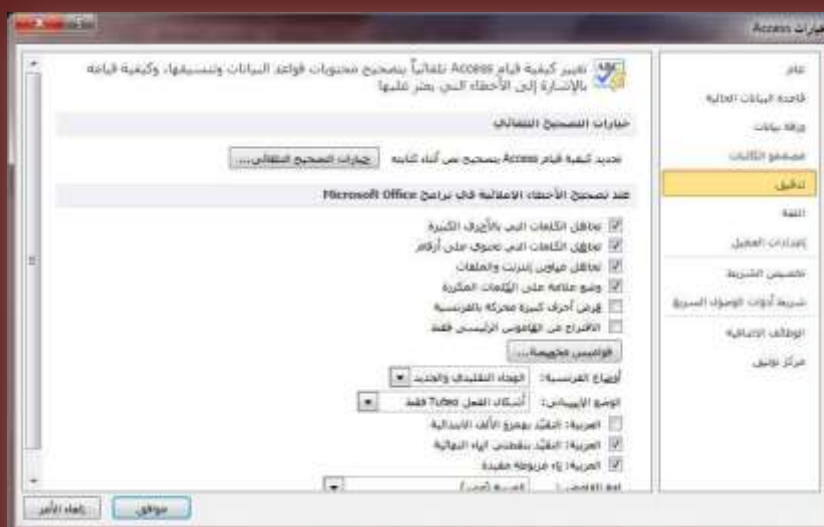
خيارات Access

عام
قاعدة البيانات الحالية
ورقة بيانات
مصمم الكائنات
تدقيق
اللغة
إعدادات العميل
تخصيص الشريط
شريط أدوات الوصول السريع
الوظائف الإضافية
مركز توثيق

تغيير كيفية قيام Access تلقائياً بتصحيح محتويات قواعد البيانات وتنسيقها، وكيفية قيامه بالإشارة إلى الأخطاء التي يعثر عليها

خيارات التصحيح التلقائي

تحديد كيفية قيام Access بتصحيح نص أثناء كتابته [خيارات التصحيح التلقائي...]

عند تصحيح الأخطاء الإملائية في برامج Microsoft Office

☑ تجاهل الكلمات التي بالأحرف الكبيرة
☑ تجاهل الكلمات التي تحتوي على أرقام
☑ تجاهل عناوين إنترنت والملفات
☑ وضع علامة على الكلمات المكررة
☐ فرض أحرف كبيرة محركة بالفرنسية
☐ الاقتراح من القاموس الرئيسي فقط

[قواميس مخصصة...]

أوضاع الفرنسية: الهجاء التقليدي والجديد
الوضع الإسباني: أشكال الفعل Tuteo فقط
☐ العربية: الهمزة بهمزة الألف الابتدائية
☑ العربية: التقيّد بنقطتين الياء النهائية
☑ العربية: إلزام مربوطة مقيدة
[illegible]

[موافق] [إلغاء الأمر]